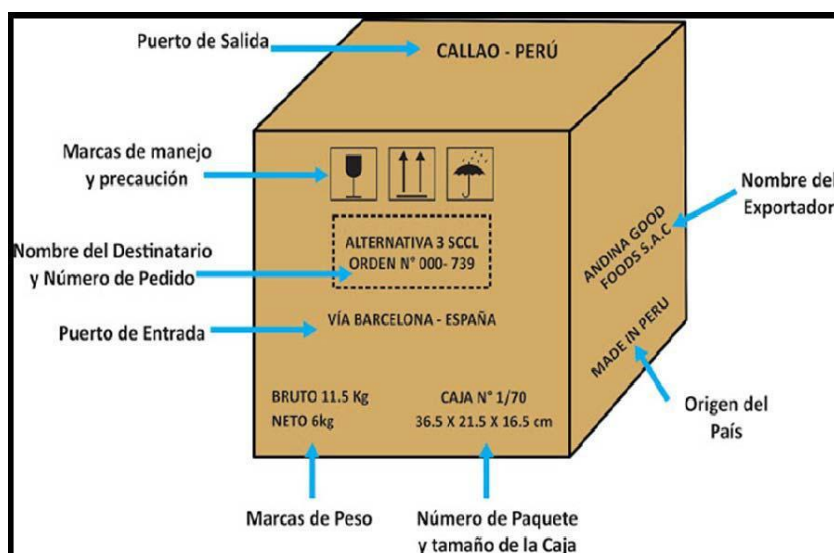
Puerto de Salida

CALLAO - PERÚ

Marcas de manejo y precaución

Nombre del Exportador

ALTERNATIVA 3 SCCL
ORDEN N° 000- 739

Nombre del Destinatario y Número de Pedido

ANDINA GOOD FOODS S.A.C

Puerto de Entrada

VÍA BARCELONA - ESPAÑA

MADE IN PERU

BRUTO 11.5 Kg
NETO 6kg

CAJA N° 1/70
36.5 X 21.5 X 16.5 cm

Origen del País

Marcas de Peso

Número de Paquete y tamaño de la Caja